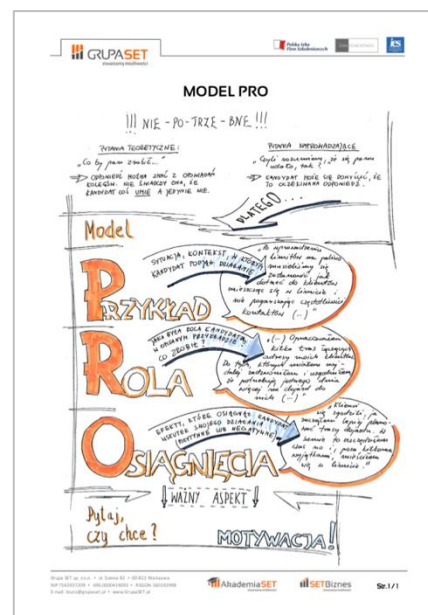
GRUPASET

Polska Izba Firm Szkoleniowych

MODEL PRO

!!! NIE - PO - TRZE - BNE !!!

PYTANIA TEORETYCZNE:
"Co by pan zrobił..."
⇒ ODPOWIEDŹ MOŻNA ZNAĆ Z OPOWIADAŃ KOLEGÓW. NIE ŚWIADCZY ONA, ŻE KANDYDAT COŚ UMIE A JEDYNIE WIE.

PYTANIA NAPROWADZAJĄCE:
"Czyli rozumiemy, że się panu udało, tak?"
⇒ KANDYDAT MOŻE SIĘ DOMYŚLIĆ, ŻE TO OCZEKIWANA ODPOWIEDŹ.

DLATEGO...

Model

SYTUACJA, KONTEKST, W KTÓRYM KANDYDAT PODJĄŁ DZIAŁANIE

"W wyniku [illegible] klientów na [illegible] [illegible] się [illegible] dotarcie do klientów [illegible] się w terminie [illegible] kontaktów (...)"

PRZYKŁAD

JAKA BYŁA ROLA KANDYDATA W OPISANYM PRZYKŁADZIE, CO ZROBIŁ?

"(...) Opracowałem kilka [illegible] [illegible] moich klientów. Do tych, którzy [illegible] się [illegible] i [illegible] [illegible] jednego dnia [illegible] (...)"

ROLA

EFEKTY, KTÓRE OSIĄGNĄŁ KANDYDAT W WYNIKU SWOJEGO DZIAŁANIA (POZYTYWNE LUB NEGATYWNE)

"Klienci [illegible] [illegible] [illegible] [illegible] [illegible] się w terminie."

OSIĄGNIĘCIA

WAŻNY ASPEKT

Pytaj, czy chce?

MOTYWACJA!

Grupa SET sp. z o.o. • ul. Siewna 41 • 30-822 Kraków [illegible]

AkademiaSET

SETBiznes

Str.1/1